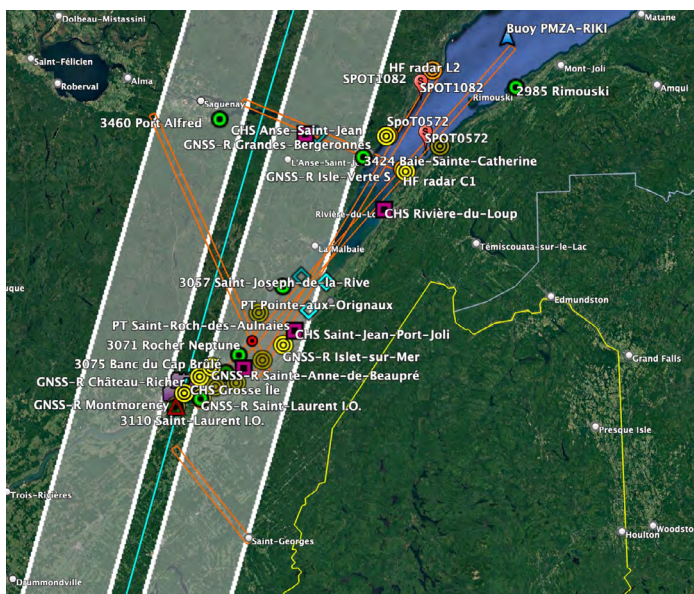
Dolbeau-Mistassini
Matane
Buoy PMZA-RIKI
Saint-Félicien
Roberval
Alma
HF radar L2
SPOT1082
SPOT1082
Mont-Joli
Rimouski
2985 Rimouski
Amqui
Saguenay
3460 Port Alfred
CHS Anse-Saint-Jean
GNSS-R Grandes-Bergeronnes
SpoT0572
SPOT0572
L'Anse-Saint-J
3424 Baie-Sainte-Catherine
GNSS-R Isle-Verte S
HF radar C1
Rivière-du-Lo
CHS Rivière-du-Loup
Témiscouata-sur-le-Lac
La Malbaie
3057 Saint-Joseph-de-la-Rive
uque
Edmundston
PT Pointe-aux-Orignaux
PT Saint-Roch-des-Aulnaies
CHS Saint-Jean-Port-Joli
3071 Rocher Neptune
GNSS-R Islet-sur-Mer
3075 Banc du Cap Brûlé
Grand Falls
GNSS-R Château-Richer
GNSS-R Sainte-Anne-de-Beaupré
CHS Grosse Île
GNSS-R Montmorency
GNSS-R Saint-Laurent I.O.
3110 Saint-Laurent I.O.
Presque Isle
Trois-Rivières
Woodsto
Saint-Georges
Houlton
Drummondville